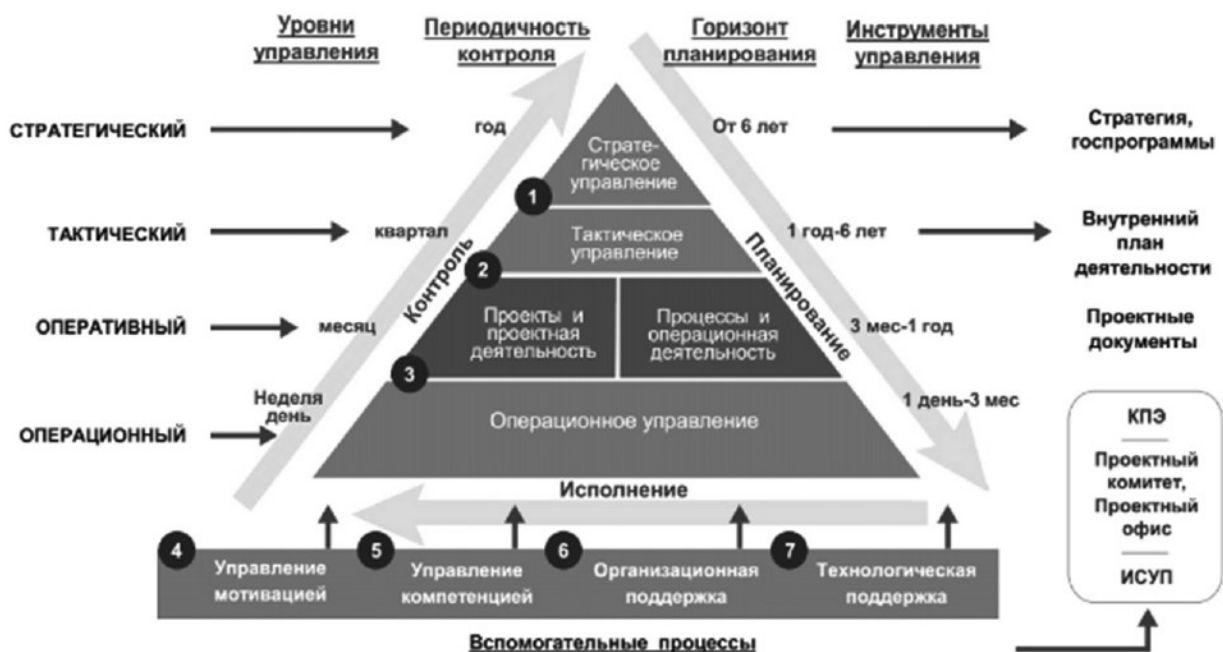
Уровни управления

Периодичность контроля

Горизонт планирования

Инструменты управления

СТРАТЕГИЧЕСКИЙ

год

Стратегическое управление

От 6 лет

Стратегия, госпрограммы

1

ТАКТИЧЕСКИЙ

квартал

Тактическое управление

1 год-6 лет

Внутренний план деятельности

2

Контроль

Планирование

ОПЕРАТИВНЫЙ

месяц

Проекты и проектная деятельность

Процессы и операционная деятельность

3 мес-1 год

Проектные документы

3

Неделя день

ОПЕРАЦИОННЫЙ

Операционное управление

1 день-3 мес

КПЭ

Проектный комитет, Проектный офис

ИСУП

Исполнение

4 Управление мотивацией

5 Управление компетенцией

6 Организационная поддержка

7 Технологическая поддержка

Вспомогательные процессы